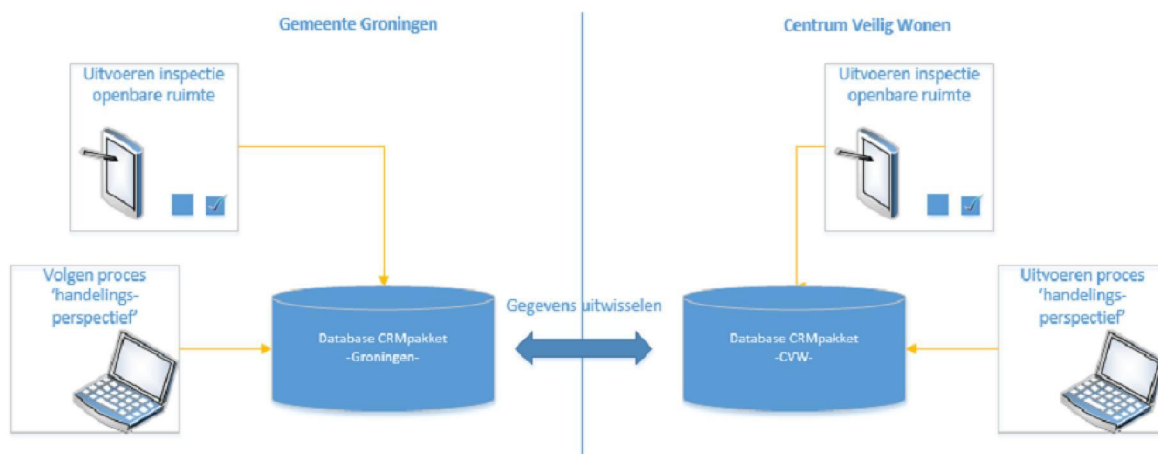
Gemeente Groningen

Centrum Veilig Wonen

Uitvoeren inspectie openbare ruimte

Uitvoeren inspectie openbare ruimte

Volgen proces 'handelings-perspectief'

Database CRMpakket -Groningen-

Gegevens uitwisselen

Database CRMpakket -CVW-

Uitvoeren proces 'handelings-perspectief'